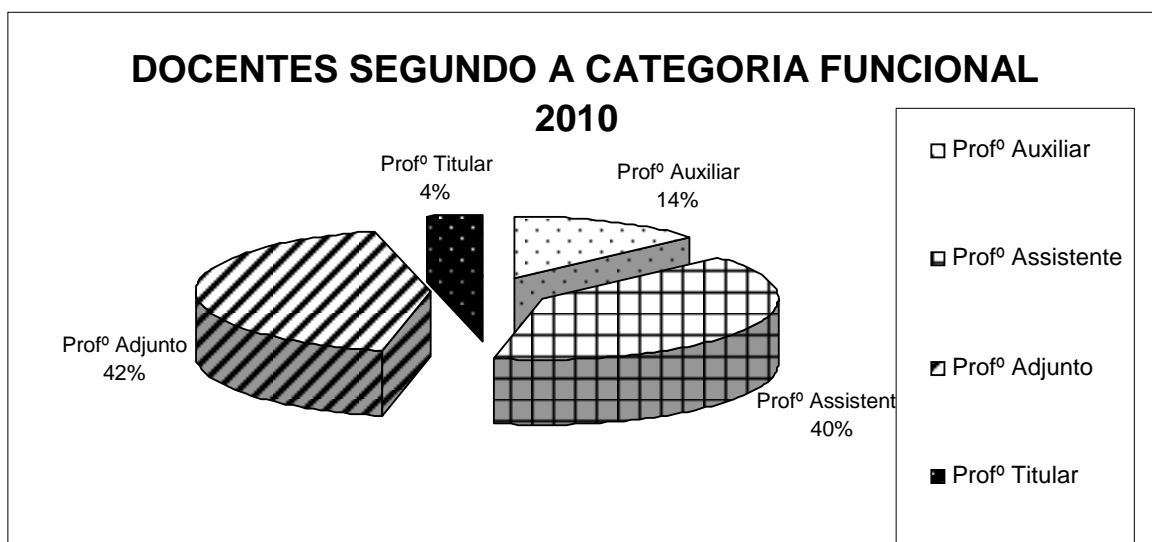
DOCENTES SEGUNDO A CATEGORIA FUNCIONAL 2010

Prof$^{o}$ Titular
4%

Prof$^{o}$ Auxiliar
14%

Prof$^{o}$ Adjunto
42%

Prof$^{o}$ Assistent
40%

Prof$^{o}$ Auxiliar

Prof$^{o}$ Assistente

Prof$^{o}$ Adjunto

Prof$^{o}$ Titular